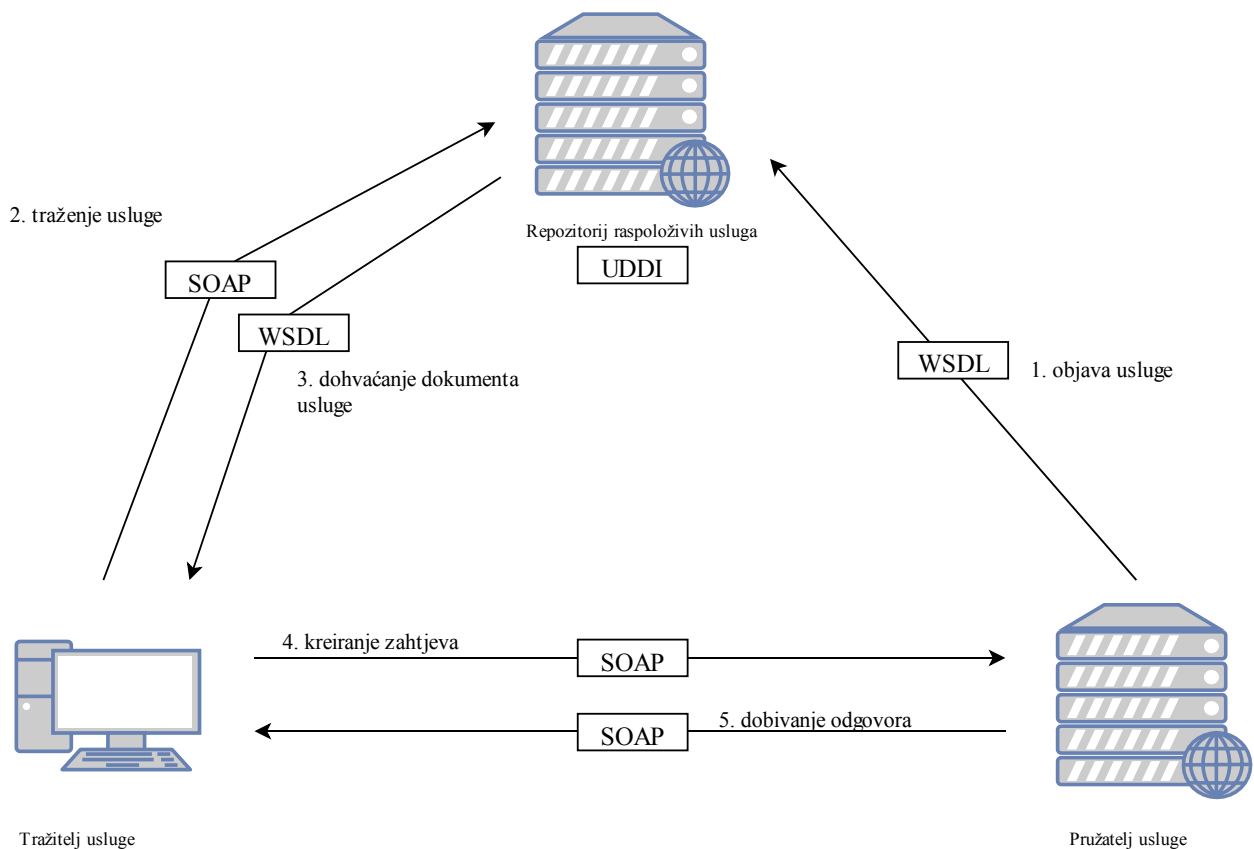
Repozitorij raspoloživih usluga

UDDI

2. traženje usluge

SOAP

WSDL

3. dohvaćanje dokumenta usluge

WSDL

1. objava usluge

4. kreiranje zahtjeva

SOAP

SOAP

5. dobivanje odgovora

Tražitelj usluge

Pružatelj usluge